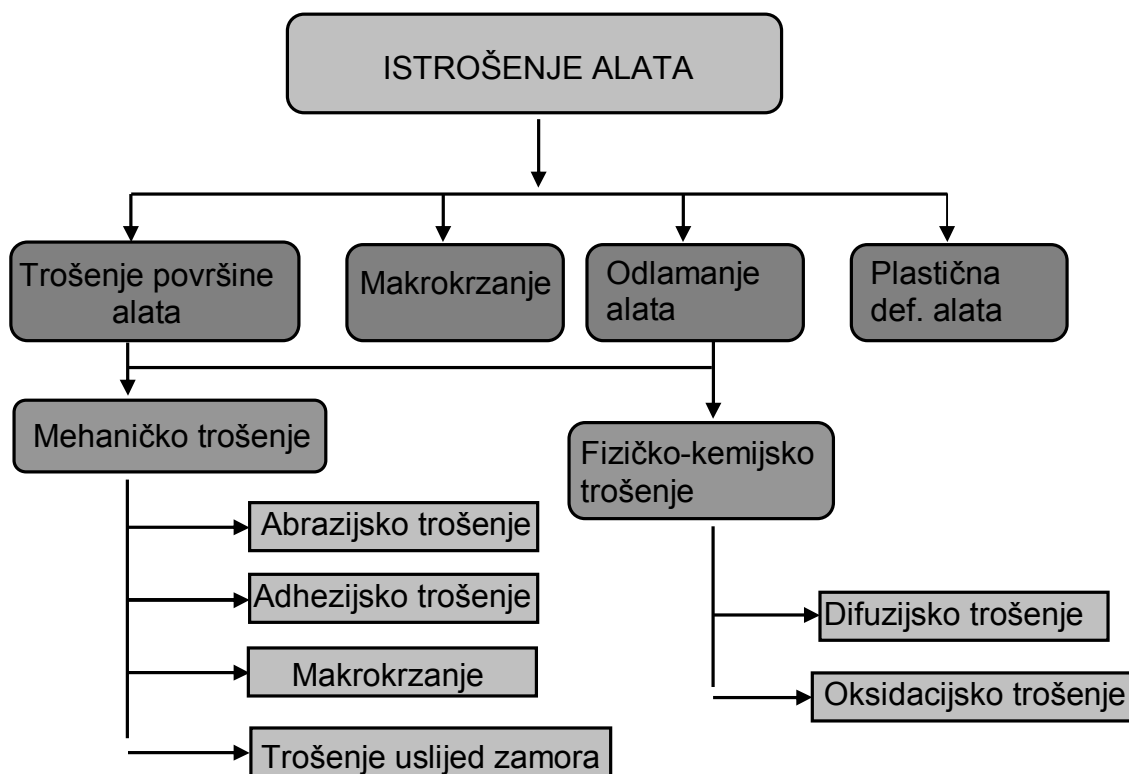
ISTROŠENJE ALATA

Trošenje površine alata

Makrokrzanje

Odlamanje alata

Plastična def. alata

Mehaničko trošenje

Fizičko-kemijsko trošenje

Abrazijsko trošenje

Adhezijsko trošenje

Makrokrzanje

Trošenje uslijed zamora

Difuzijsko trošenje

Oksidacijsko trošenje